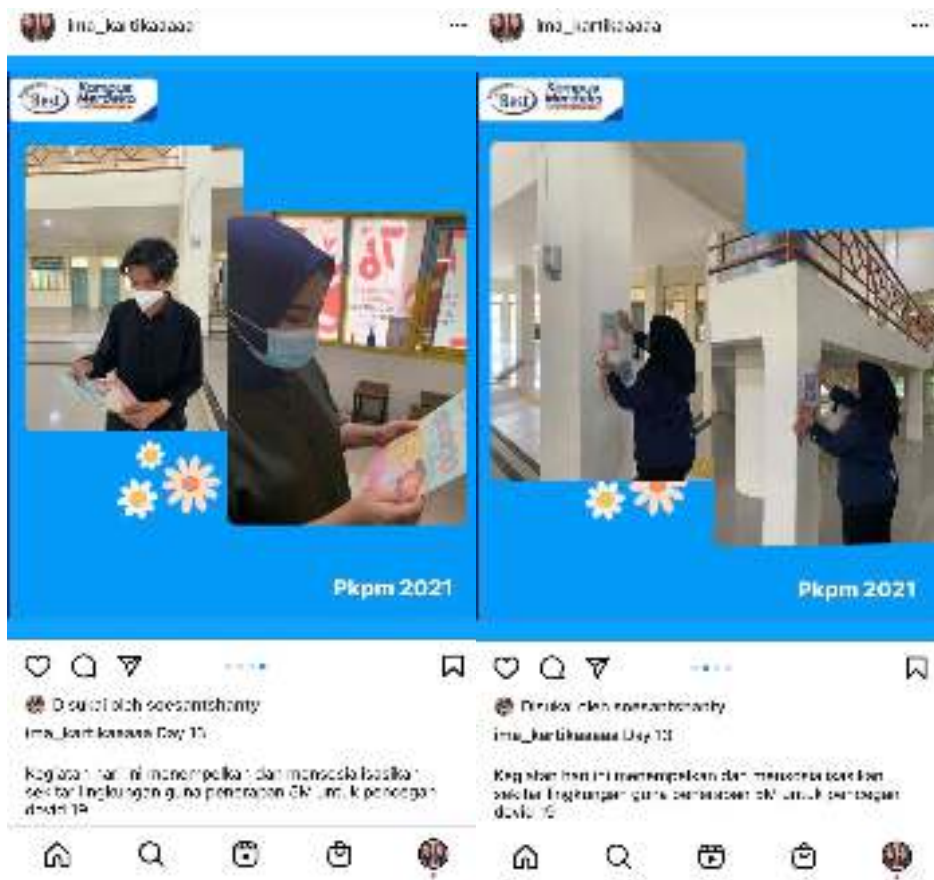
ima_kartikasaa

Kampus Merdeka

Pkpm 2021

Disukai oleh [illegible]

ima_kartikasaa Day 13

Kegiatan hari ini menempelkan dan mensosialisasikan sekitar lingkungan guna penerapan 5M untuk pencegahan covid 19

ima_kartikasaa

Kampus Merdeka

Pkpm 2021

Disukai oleh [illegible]

ima_kartikasaa Day 13

Kegiatan hari ini menempelkan dan mensosialisasikan sekitar lingkungan guna penerapan 5M untuk pencegahan covid 19